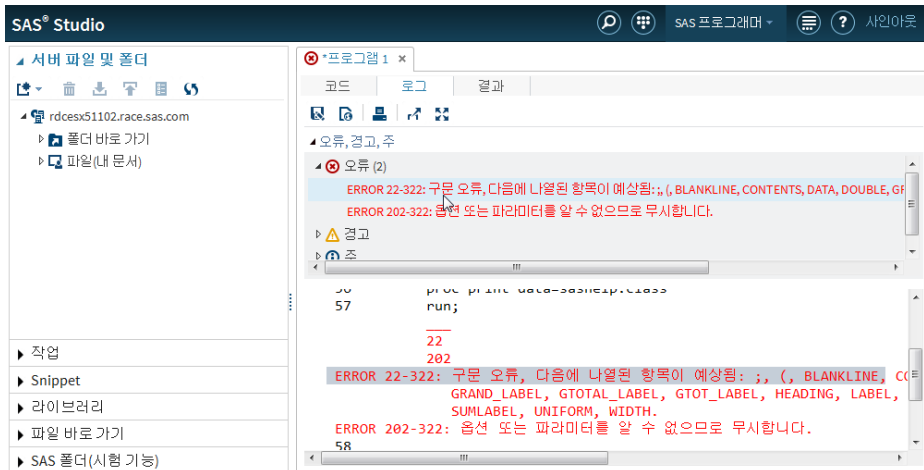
SAS® Studio

SAS 프로그래머

사인아웃

서버 파일 및 폴더

rdcesx51102.race.sas.com

폴더 바로 가기

파일(내 문서)

작업

Snippet

라이브러리

파일 바로 가기

SAS 폴더(시험 기능)

*프로그램 1 ×

코드 로그 결과

오류, 경고, 주

오류 (2)

ERROR 22-322: 구문 오류, 다음에 나열된 항목이 예상됨: ;, (, BLANKLINE, CONTENTS, DATA, DOUBLE, GR

ERROR 202-322: 옵션 또는 파라미터를 알 수 없으므로 무시합니다.

경고

주

56 proc print data=sashelp.class
57 run;
___
22
202
ERROR 22-322: 구문 오류, 다음에 나열된 항목이 예상됨: ;, (, BLANKLINE, CO
GRAND_LABEL, GTOTAL_LABEL, GTOT_LABEL, HEADING, LABEL,
SUMLABEL, UNIFORM, WIDTH.
ERROR 202-322: 옵션 또는 파라미터를 알 수 없으므로 무시합니다.
58